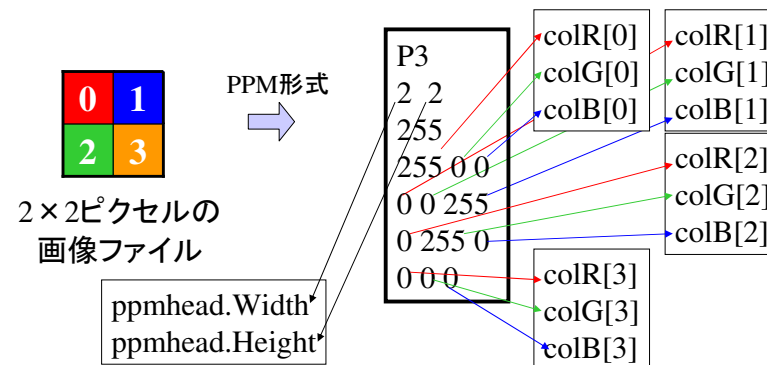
0 1
2 3

2×2ピクセルの
画像ファイル

PPM形式

P3
2 2
255
255 0 0
0 0 255
0 255 0
0 0 0

colR[0]
colG[0]
colB[0]

colR[1]
colG[1]
colB[1]

colR[2]
colG[2]
colB[2]

colR[3]
colG[3]
colB[3]

ppmhead.Width
ppmhead.Height